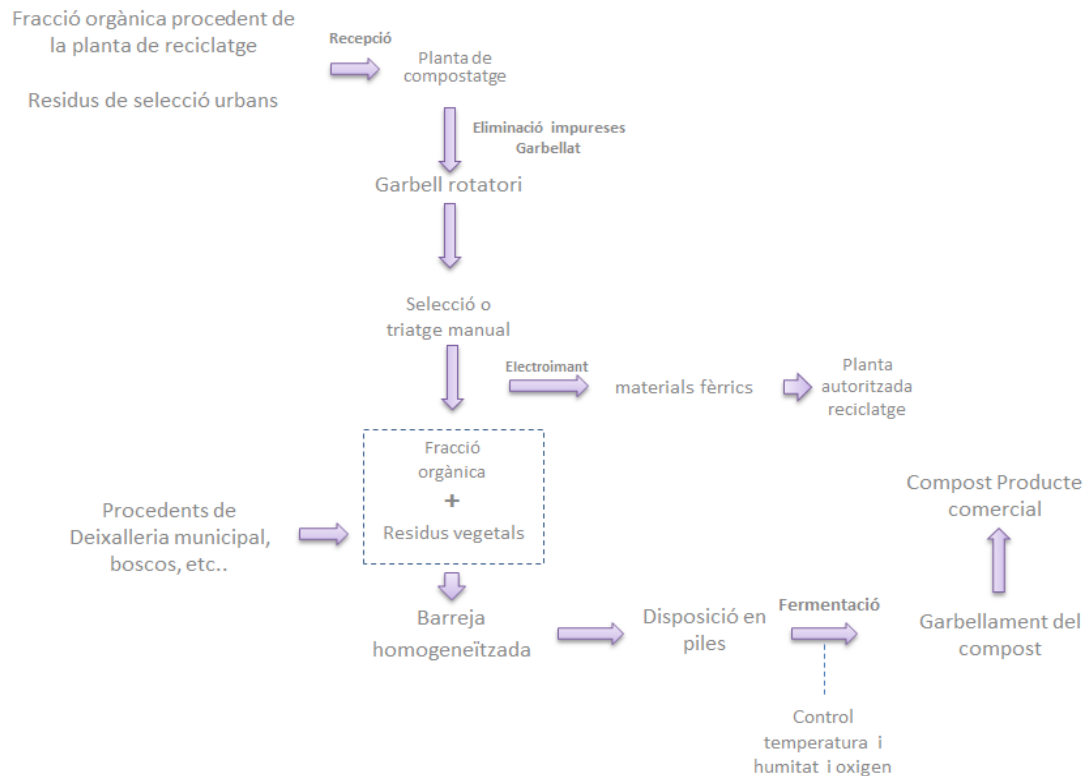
Fracció orgànica procedent de la planta de reciclatge

Residus de selecció urbans

Recepció

Planta de compostatge

Eliminació impureses
Garbellat

Garbell rotatori

Selecció o triatge manual

Electroimant

materials fèrrics

Planta autoritzada reciclatge

Fracció orgànica
+
Residus vegetals

Procedents de Deixalleria municipal, boscos, etc..

Compost Producte comercial

Barreja homogeneïtzada

Disposició en piles

Fermentació

Garbellament del compost

Control temperatura i humitat i oxigen